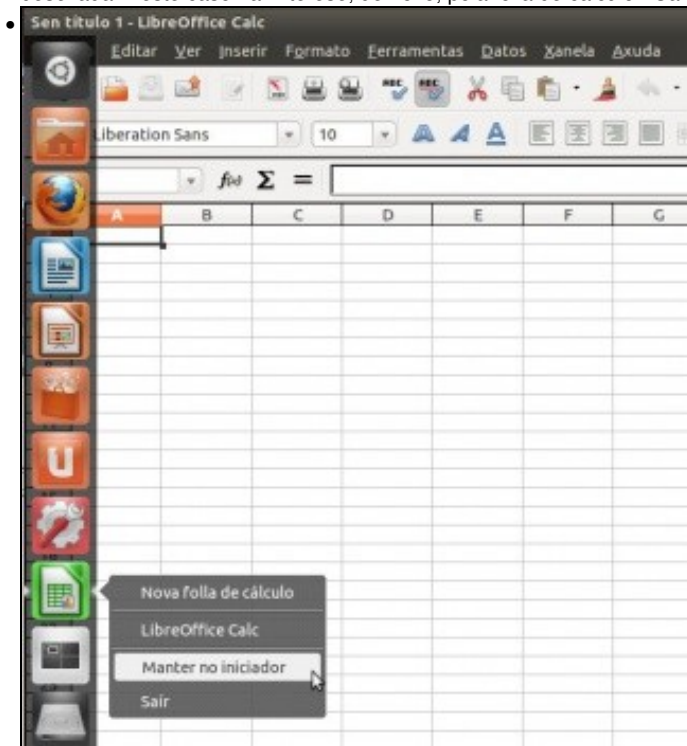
Sen título 1 - LibreOffice Calc

Editar Ver Inserir Formato Ferramentas Datos Xanela Axuda

Liberation Sans 10

$f(x)$ Σ =

| A | B | C | D | E | F | G |
|---|---|---|---|---|---|---|

Nova folla de cálculo

LibreOffice Calc

Manter no iniciador

Saír